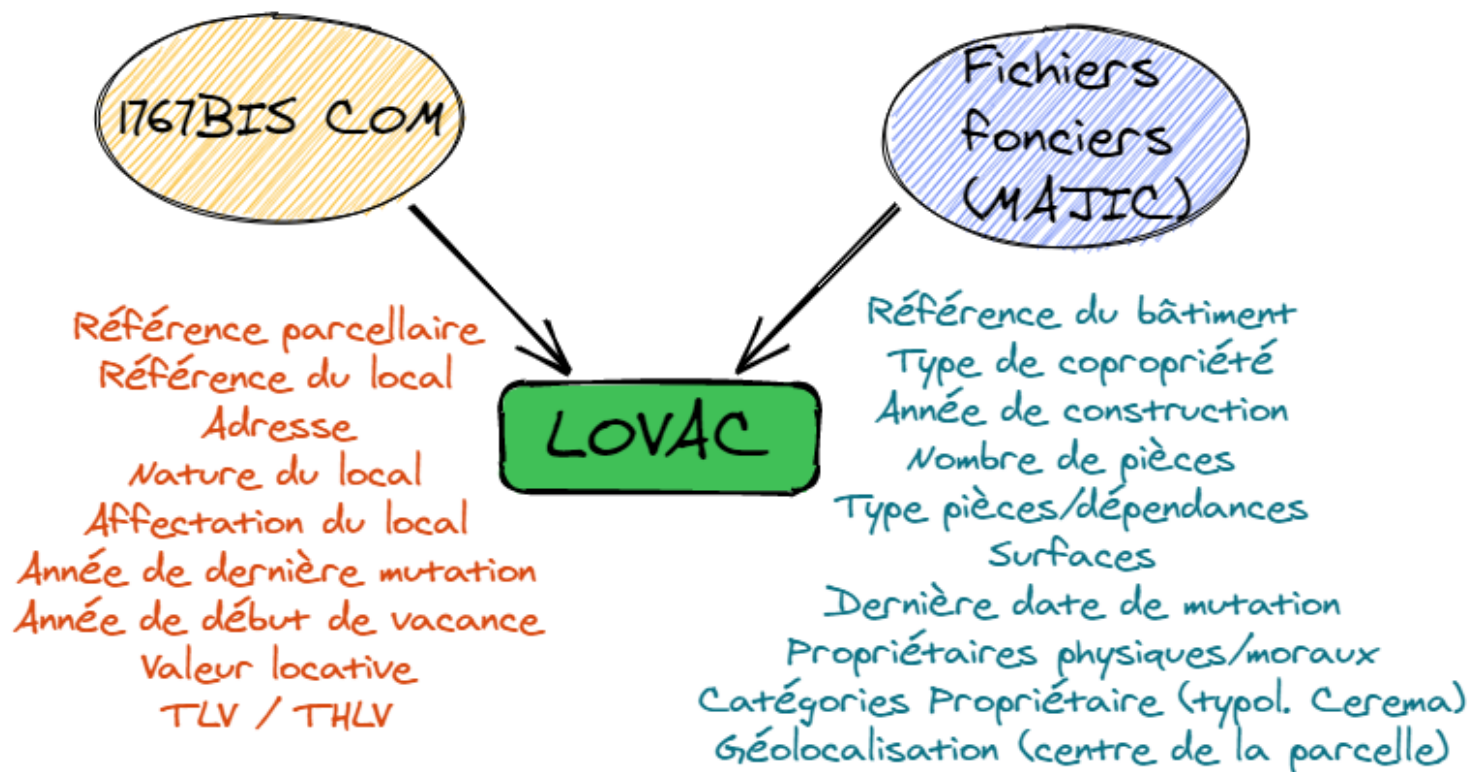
1767BIS COM

Fichiers fonciers (MAJIC)

LOVAC

Référence parcellaire
Référence du local
Adresse
Nature du local
Affectation du local
Année de dernière mutation
Année de début de vacance
Valeur locative
TLV / THLV

Référence du bâtiment
Type de copropriété
Année de construction
Nombre de pièces
Type pièces/dépendances
Surfaces
Dernière date de mutation
Propriétaires physiques/moraux
Catégories Propriétaire (typol. Cerema)
Géolocalisation (centre de la parcelle)